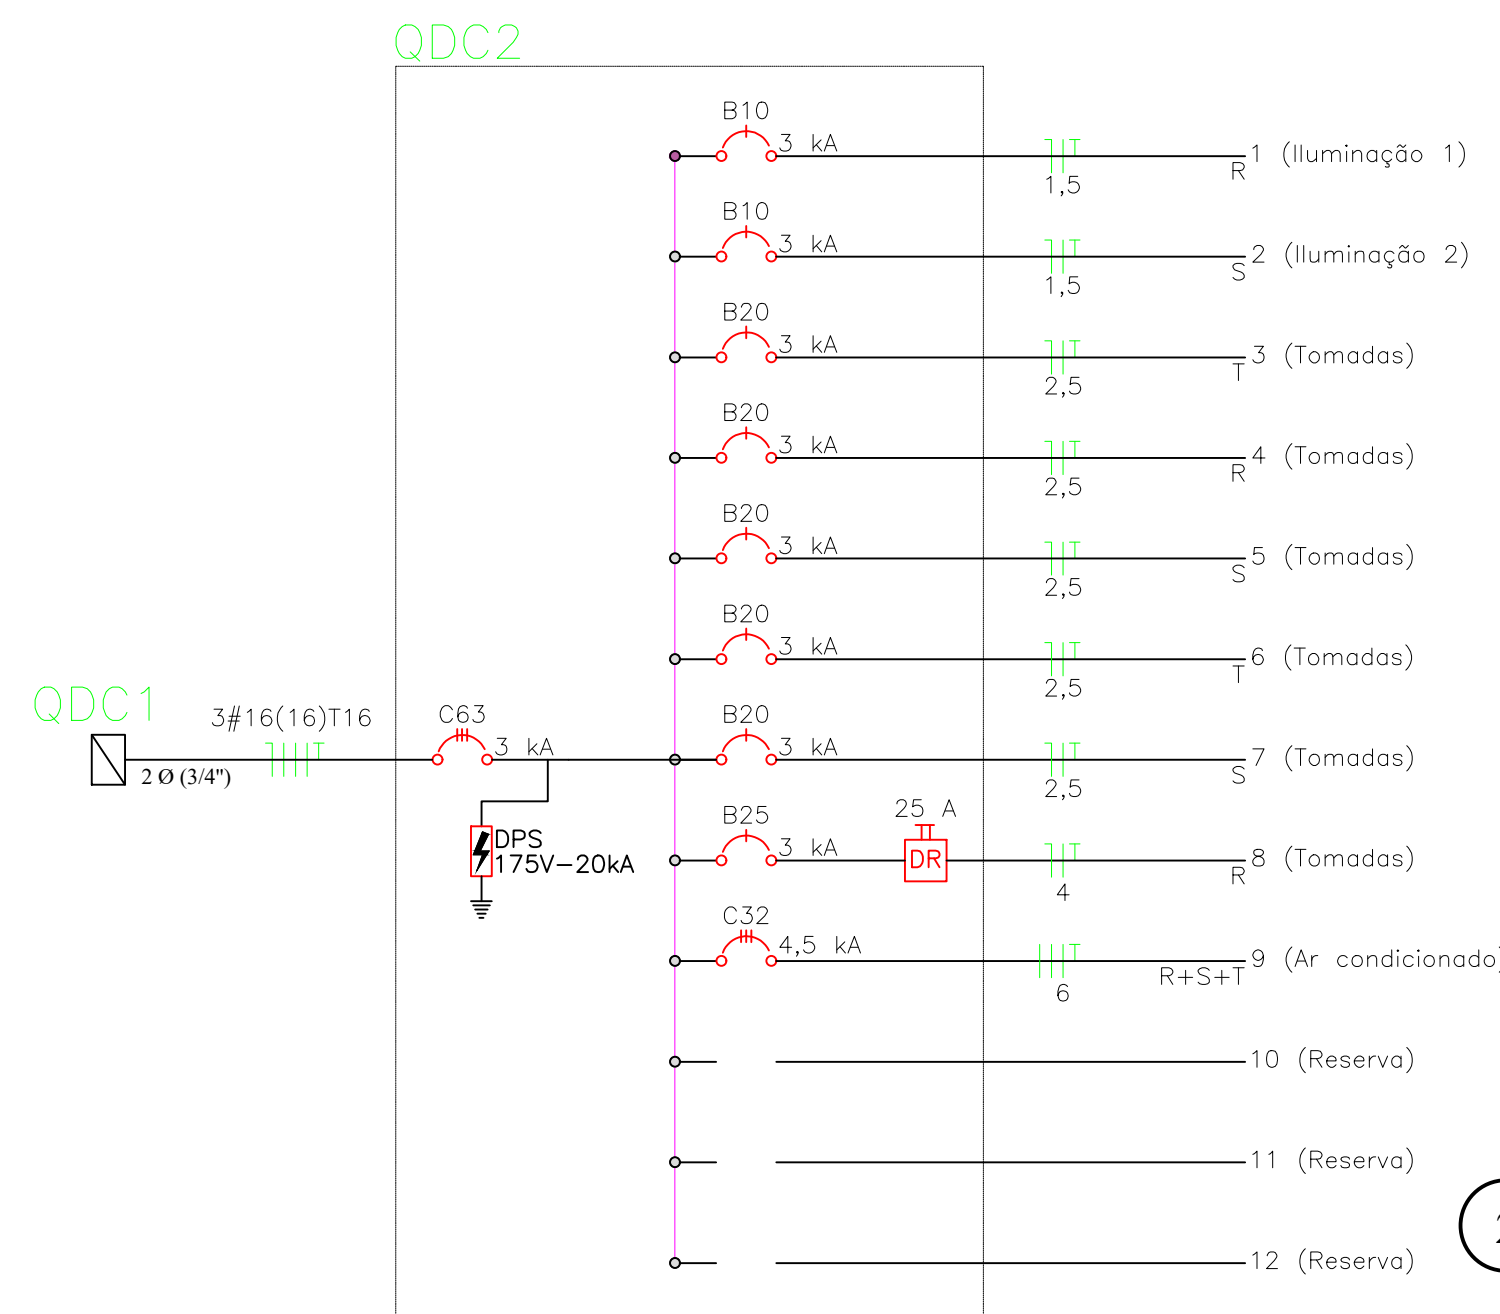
QDC2

B10
3 kA
1,5
R
1 (Iluminação 1)

B10
3 kA
1,5
S
2 (Iluminação 2)

B20
3 kA
2,5
T
3 (Tomadas)

B20
3 kA
2,5
R
4 (Tomadas)

B20
3 kA
2,5
S
5 (Tomadas)

B20
3 kA
2,5
T
6 (Tomadas)

QDC1
3#16(16)T16
2 Ø (3/4")
C63
3 kA
DPS
175V–20kA

B20
3 kA
2,5
S
7 (Tomadas)

B25
3 kA
25 A
DR
4
R
8 (Tomadas)

C32
4,5 kA
6
R+S+T
9 (Ar condicionado)

10 (Reserva)

11 (Reserva)

12 (Reserva)

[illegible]